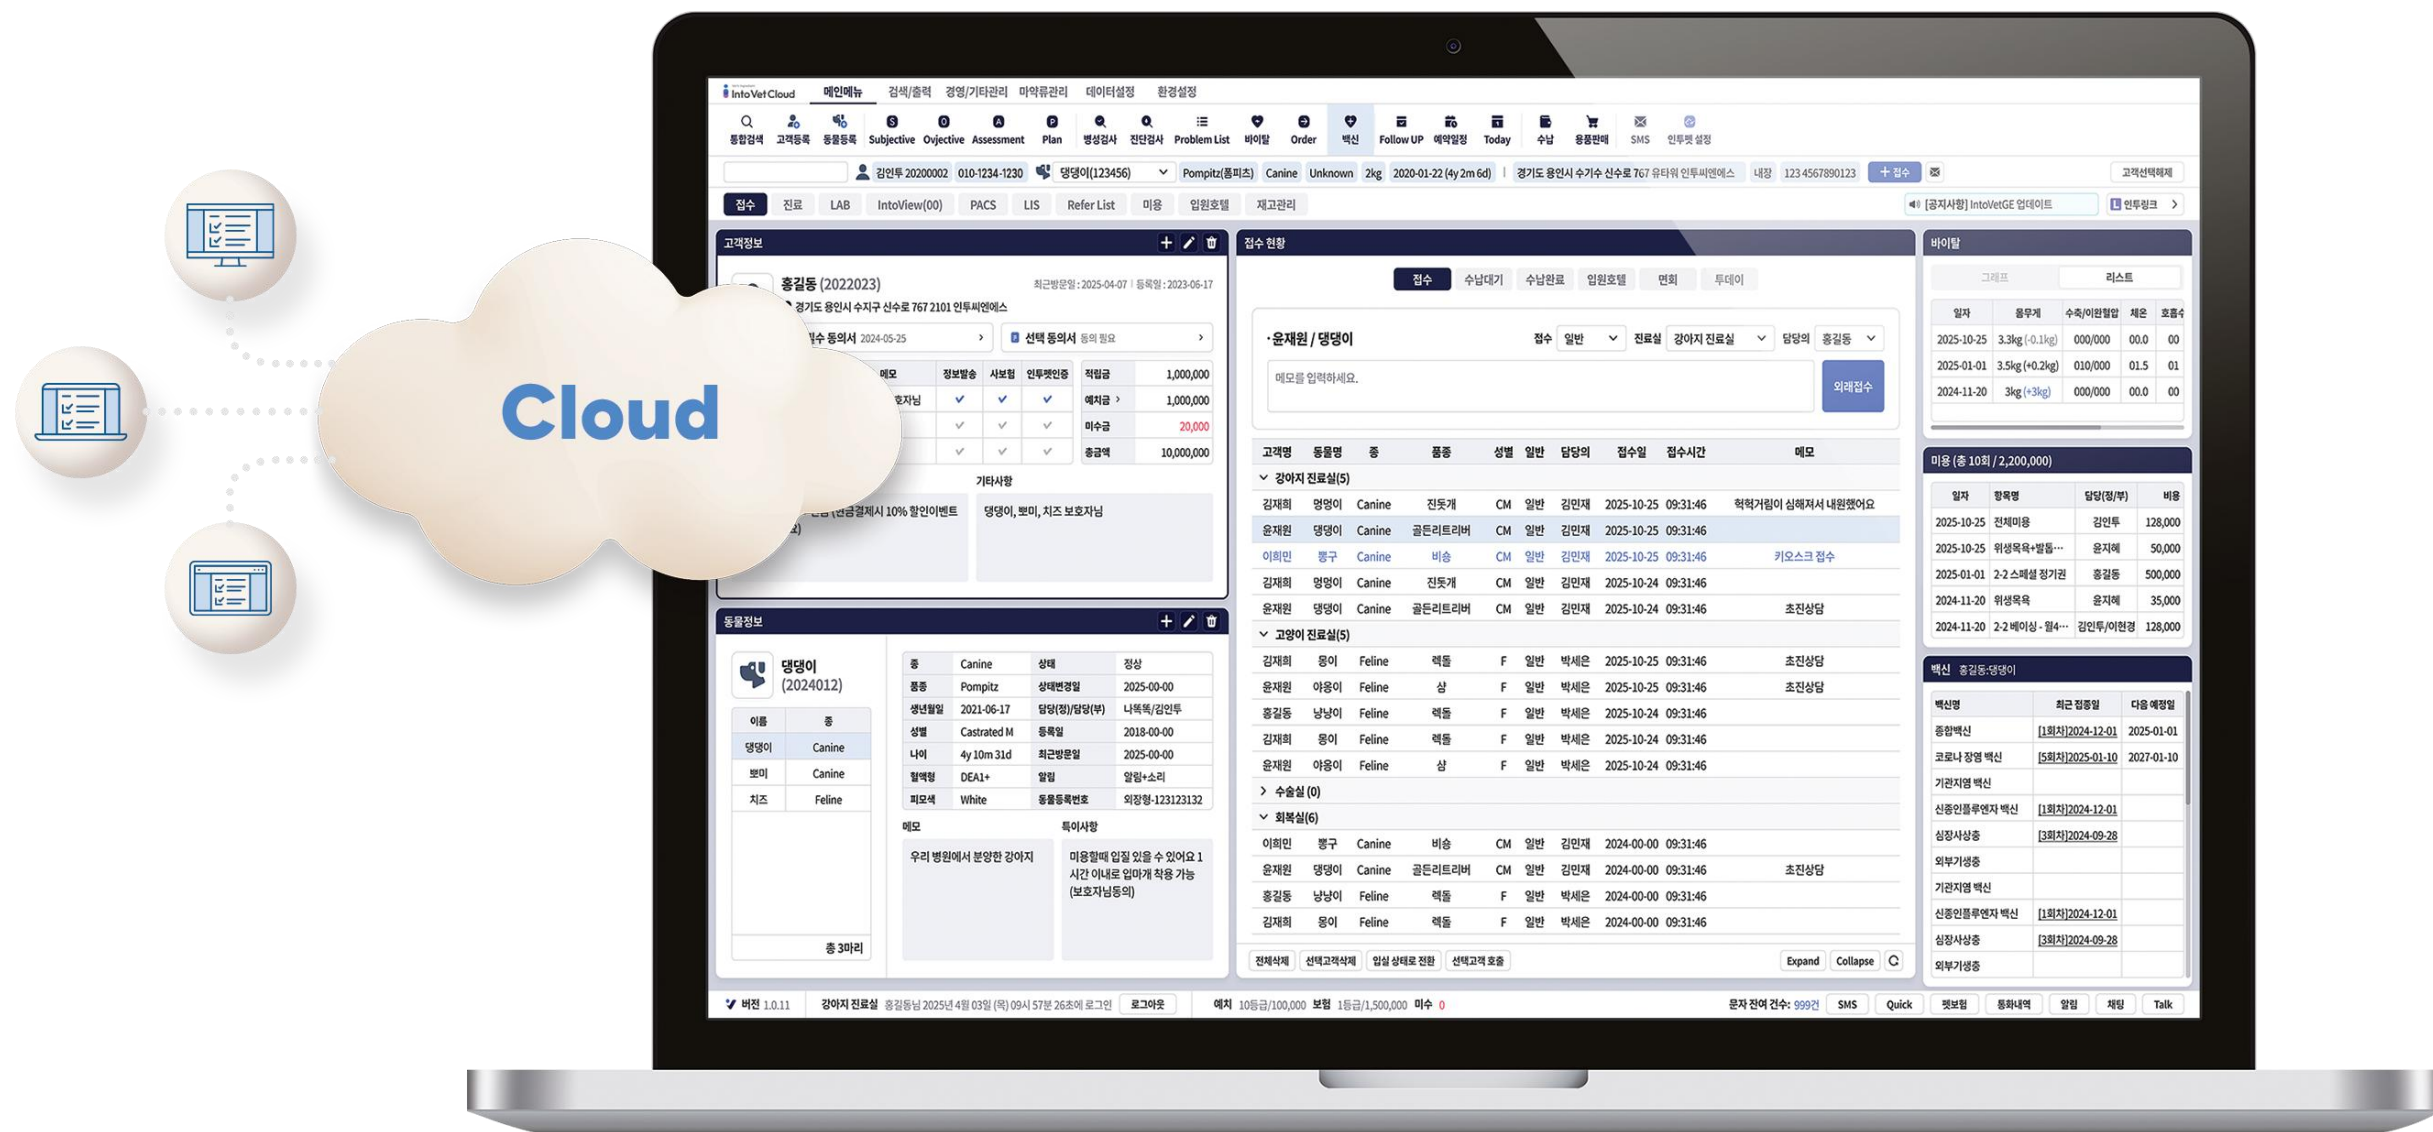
Cloud

IntoVetCloud 메인메뉴 검색/출력 경영/기타관리 마약류관리 데이터설정 환경설정

통합검색 고객등록 동물등록 Subjective Ovjective Assessment Plan 병성검사 진단검사 Problem List 바이탈 Order 백신 Follow UP 예약일정 Today 수납 용품판매 SMS 인투펫 설정

김인투 20200002 010-1234-1230 댕댕이(123456) Pompitz(폼피츠) Canine Unknown 2kg 2020-01-22 (4y 2m 6d) 경기도 용인시 수기수 신수로 767 유타워 인투씨엔에스 내장 123 4567890123 + 접수 고객선택해제

접수 진료 LAB IntoView(00) PACS LIS Refer List 미용 입원호텔 재고관리 [공지사항] IntoVetGE 업데이트 인투링크

고객정보
홍길동 (2022023) 최근방문일 : 2025-04-07 | 등록일 : 2023-05-17
경기도 용인시 수지구 신수로 767 2101 인투씨엔에스
필수 동의서 2024-05-25 선택 동의서 동의 필요
메모 정보발송 사보험 인투펫인증
보호자님
적립금 1,000,000
예치금 1,000,000
미수금 20,000
총금액 10,000,000
기타사항
(현금결제시 10% 할인이벤트) 댕댕이, 뽀미, 치즈 보호자님

동물정보
댕댕이 (2024012)
| 이름 | 종 |
|---|---|
| 댕댕이 | Canine |
| 뽀미 | Canine |
| 치즈 | Feline |
총 3마리

| 종 | Canine | 상태 | 정상 |
|---|---|---|---|
| 품종 | Pompitz | 상태변경일 | 2025-00-00 |
| 생년월일 | 2021-06-17 | 담당(정)/담당(부) | 나똑똑/김인투 |
| 성별 | Castrated M | 등록일 | 2018-00-00 |
| 나이 | 4y 10m 31d | 최근방문일 | 2025-00-00 |
| 혈액형 | DEA1+ | 알림 | 알림+소리 |
| 피모색 | White | 동물등록번호 | 외장형-123123132 |

메모 우리 병원에서 분양한 강아지
특이사항 미용할때 입질 있을 수 있어요 1시간 이내로 입마개 착용 가능 (보호자님동의)

접수 현황
접수 수납대기 수납완료 입원호텔 면회 투데이
·윤재원 / 댕댕이 접수 일반 진료실 강아지 진료실 담당의 홍길동
메모를 입력하세요. 외래접수

| 고객명 | 동물명 | 종 | 품종 | 성별 | 일반 | 담당의 | 접수일 | 접수시간 | 메모 |
|---|---|---|---|---|---|---|---|---|---|
| 강아지 진료실(5) | | | | | | | | | |
| 김재희 | 멍멍이 | Canine | 진돗개 | CM | 일반 | 김민재 | 2025-10-25 | 09:31:46 | 헉헉거림이 심해져서 내원했어요 |
| 윤재원 | 댕댕이 | Canine | 골든리트리버 | CM | 일반 | 김민재 | 2025-10-25 | 09:31:46 | |
| 이희민 | 뽕구 | Canine | 비숑 | CM | 일반 | 김민재 | 2025-10-25 | 09:31:46 | 키오스크 접수 |
| 김재희 | 멍멍이 | Canine | 진돗개 | CM | 일반 | 김민재 | 2025-10-24 | 09:31:46 | |
| 윤재원 | 댕댕이 | Canine | 골든리트리버 | CM | 일반 | 김민재 | 2025-10-24 | 09:31:46 | 초진상담 |
| 고양이 진료실(5) | | | | | | | | | |
| 김재희 | 몽이 | Feline | 렉돌 | F | 일반 | 박세은 | 2025-10-25 | 09:31:46 | 초진상담 |
| 윤재원 | 야옹이 | Feline | 샴 | F | 일반 | 박세은 | 2025-10-25 | 09:31:46 | 초진상담 |
| 홍길동 | 냥냥이 | Feline | 렉돌 | F | 일반 | 박세은 | 2025-10-24 | 09:31:46 | |
| 김재희 | 몽이 | Feline | 렉돌 | F | 일반 | 박세은 | 2025-10-24 | 09:31:46 | |
| 윤재원 | 야옹이 | Feline | 샴 | F | 일반 | 박세은 | 2025-10-24 | 09:31:46 | |
| 수술실 (0) | | | | | | | | | |
| 회복실(6) | | | | | | | | | |
| 이희민 | 뽕구 | Canine | 비숑 | CM | 일반 | 김민재 | 2024-00-00 | 09:31:46 | |
| 윤재원 | 댕댕이 | Canine | 골든리트리버 | CM | 일반 | 김민재 | 2024-00-00 | 09:31:46 | 초진상담 |
| 홍길동 | 냥냥이 | Feline | 렉돌 | F | 일반 | 박세은 | 2024-00-00 | 09:31:46 | |
| 김재희 | 몽이 | Feline | 렉돌 | F | 일반 | 박세은 | 2024-00-00 | 09:31:46 | |

전체삭제 선택고객삭제 입실 상태로 전환 선택고객 호출 Expand Collapse

바이탈
그래프 리스트
| 일자 | 몸무게 | 수축/이완혈압 | 체온 | 호흡수 |
|---|---|---|---|---|
| 2025-10-25 | 3.3kg (-0.1kg) | 000/000 | 00.0 | 00 |
| 2025-01-01 | 3.5kg (+0.2kg) | 010/000 | 01.5 | 01 |
| 2024-11-20 | 3kg (+3kg) | 000/000 | 00.0 | 00 |

미용 (총 10회 / 2,200,000)
| 일자 | 항목명 | 담당(정/부) | 비용 |
|---|---|---|---|
| 2025-10-25 | 전체미용 | 김인투 | 128,000 |
| 2025-10-25 | 위생목욕+발톱… | 윤지혜 | 50,000 |
| 2025-01-01 | 2-2 스페셜 정기권 | 홍길동 | 500,000 |
| 2024-11-20 | 위생목욕 | 윤지혜 | 35,000 |
| 2024-11-20 | 2-2 베이싱 - 월4… | 김인투/이현경 | 128,000 |

백신 홍길동:댕댕이
| 백신명 | 최근 접종일 | 다음 예정일 |
|---|---|---|
| 종합백신 | [1회차]2024-12-01 | 2025-01-01 |
| 코로나 장염 백신 | [5회차]2025-01-10 | 2027-01-10 |
| 기관지염 백신 | | |
| 신종인플루엔자 백신 | [1회차]2024-12-01 | |
| 심장사상충 | [3회차]2024-09-28 | |
| 외부기생충 | | |
| 기관지염 백신 | | |
| 신종인플루엔자 백신 | [1회차]2024-12-01 | |
| 심장사상충 | [3회차]2024-09-28 | |
| 외부기생충 | | |

버전 1.0.11 강아지 진료실 홍길동님 2025년 4월 03일 (목) 09시 57분 26초에 로그인 로그아웃 예치 10등급/100,000 보험 1등급/1,500,000 미수 0 문자 잔여 건수: 999건 SMS Quick 펫보험 통화내역 알림 채팅 Talk